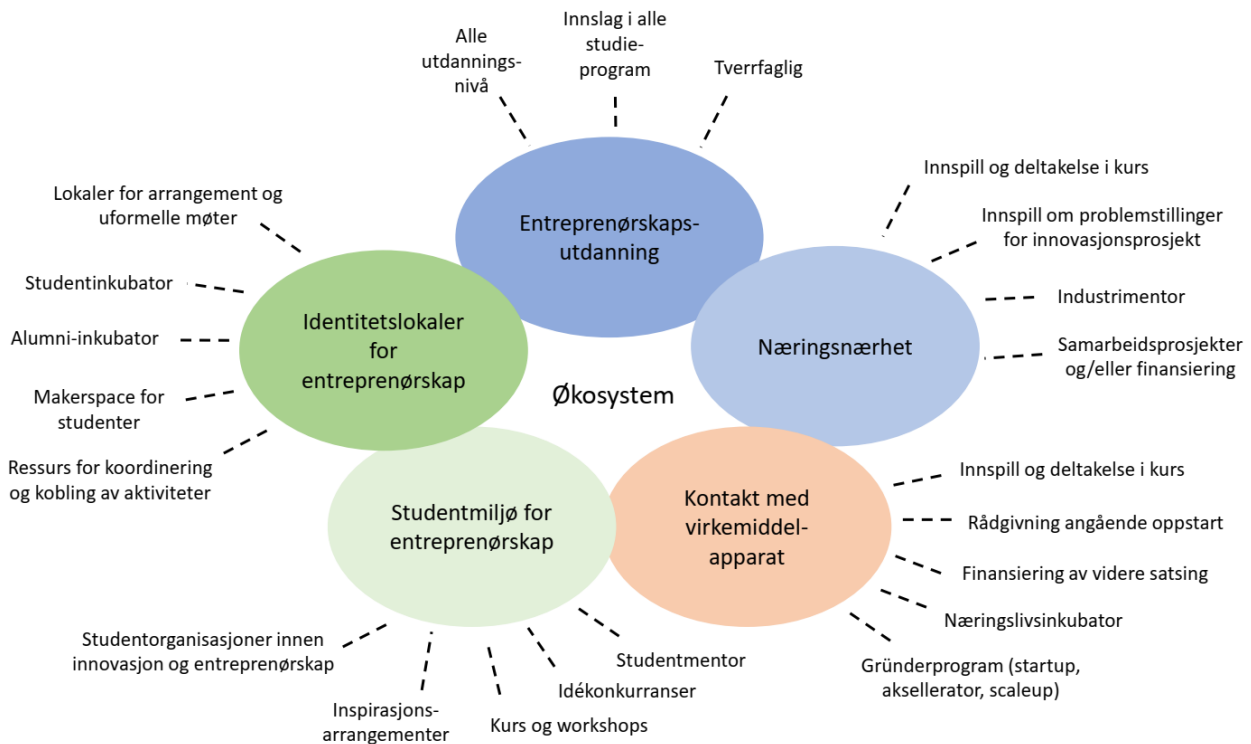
Alle utdanningsnivå

Innslag i alle studieprogram

Tverrfaglig

Entreprenørskapsutdanning

Innspill og deltakelse i kurs

Innspill om problemstillinger for innovasjonsprosjekt

Industrimentor

Samarbeidsprosjekter og/eller finansiering

Næringsnærhet

Lokaler for arrangement og uformelle møter

Studentinkubator

Alumni-inkubator

Makerspace for studenter

Ressurs for koordinering og kobling av aktiviteter

Identitetslokaler for entreprenørskap

Økosystem

Innspill og deltakelse i kurs

Rådgivning angående oppstart

Finansiering av videre satsing

Næringslivsinkubator

Gründerprogram (startup, aksellerator, scaleup)

Kontakt med virkemiddelapparat

Studentmiljø for entreprenørskap

Studentorganisasjoner innen innovasjon og entreprenørskap

Inspirasjonsarrangementer

Kurs og workshops

Idékonkurranser

Studentmentor